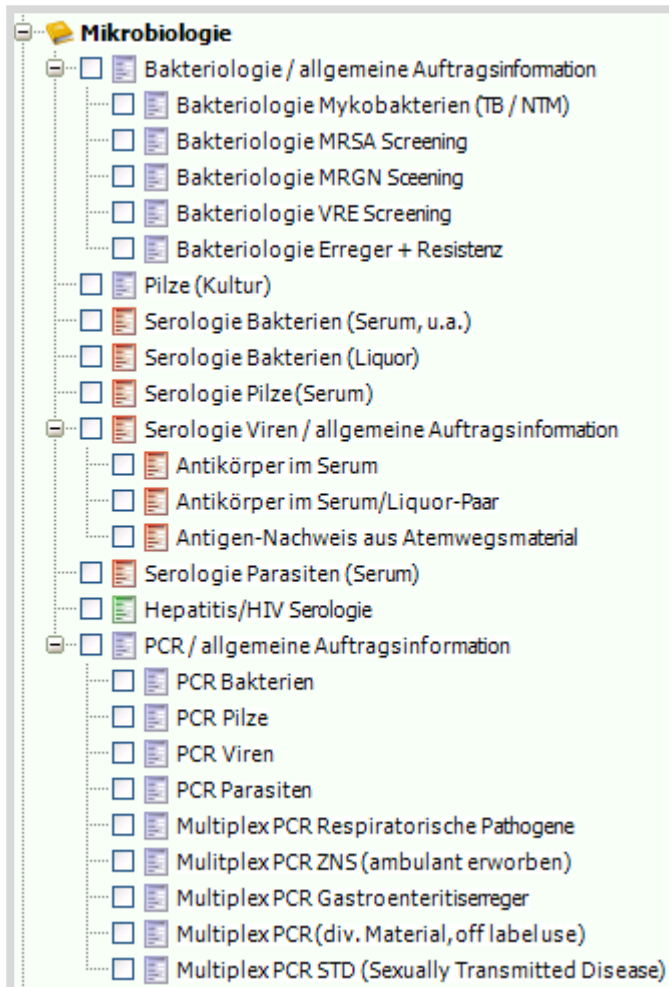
Mikrobiologie
Bakteriologie / allgemeine Auftragsinformation
Bakteriologie Mykobakterien (TB / NTM)
Bakteriologie MRSA Screening
Bakteriologie MRGN Sceening
Bakteriologie VRE Screening
Bakteriologie Erreger + Resistenz
Pilze (Kultur)
Serologie Bakterien (Serum, u.a.)
Serologie Bakterien (Liquor)
Serologie Pilze (Serum)
Serologie Viren / allgemeine Auftragsinformation
Antikörper im Serum
Antikörper im Serum/Liquor-Paar
Antigen-Nachweis aus Atemwegsmaterial
Serologie Parasiten (Serum)
Hepatitis/HIV Serologie
PCR / allgemeine Auftragsinformation
PCR Bakterien
PCR Pilze
PCR Viren
PCR Parasiten
Multiplex PCR Respiratorische Pathogene
Mulitplex PCR ZNS (ambulant erworben)
Multiplex PCR Gastroenteritiserreger
Multiplex PCR (div. Material, off label use)
Multiplex PCR STD (Sexually Transmitted Disease)